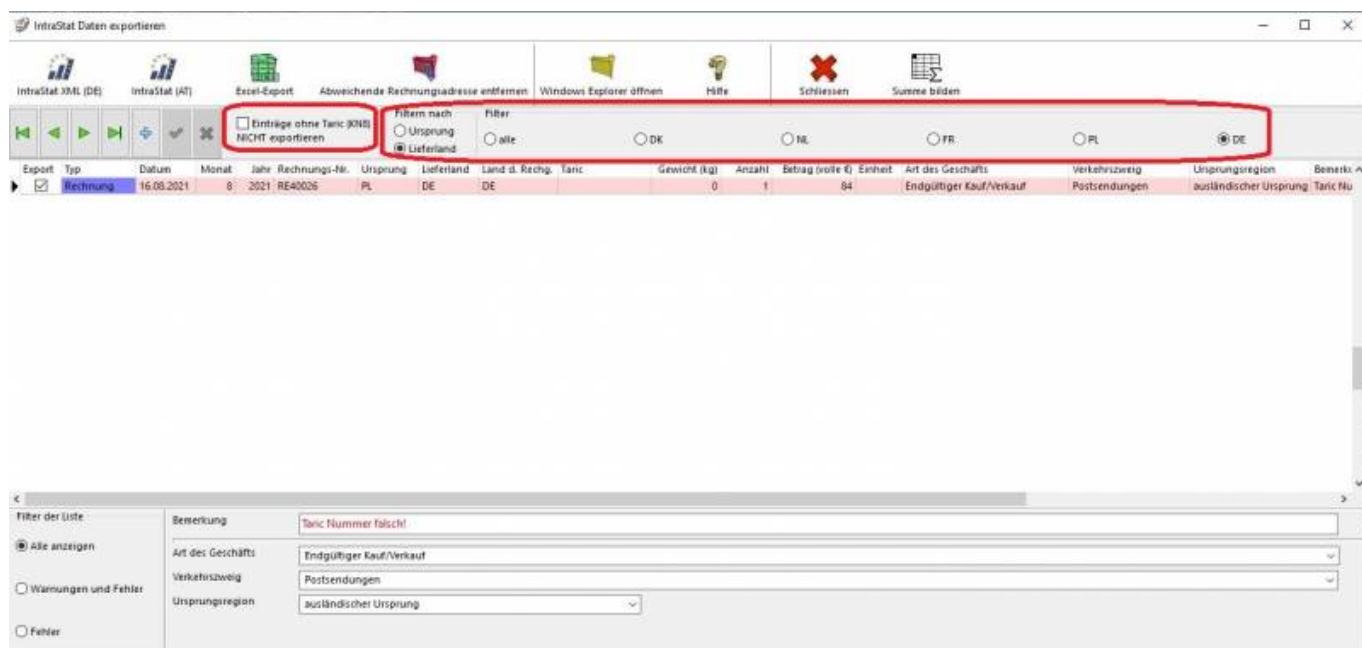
IntraStat Daten exportieren

IntraStat XML (DE)
IntraStat (AT)
Excel-Export
Abweichende Rechnungsadresse entfernen
Windows Explorer öffnen
Hilfe
Schliessen
Summe bilden

Einträge ohne Taric (KN8) NICHT exportieren

Filtern nach
Ursprung
Lieferland

Filter
alle
DK
NL
FR
PL
DE

| Export | Typ | Datum | Monat | Jahr | Rechnungs-Nr. | Ursprung | Lieferland | Land d. Rechg. | Taric | Gewicht (kg) | Anzahl | Betrag (volle €) | Einheit | Art des Geschäfts | Verkehrszweig | Ursprungsregion | Bemerk |
|---|---|---|---|---|---|---|---|---|---|---|---|---|---|---|---|---|---|
| ☑ | Rechnung | 16.08.2021 | 8 | 2021 | RE40026 | PL | DE | DE | | 0 | 1 | 84 | | Endgültiger Kauf/Verkauf | Postsendungen | ausländischer Ursprung | Taric Nu |

Filter der Liste
Alle anzeigen
Warnungen und Fehler
Fehler

Bemerkung: Taric Nummer falsch!
Art des Geschäfts: Endgültiger Kauf/Verkauf
Verkehrszweig: Postsendungen
Ursprungsregion: ausländischer Ursprung